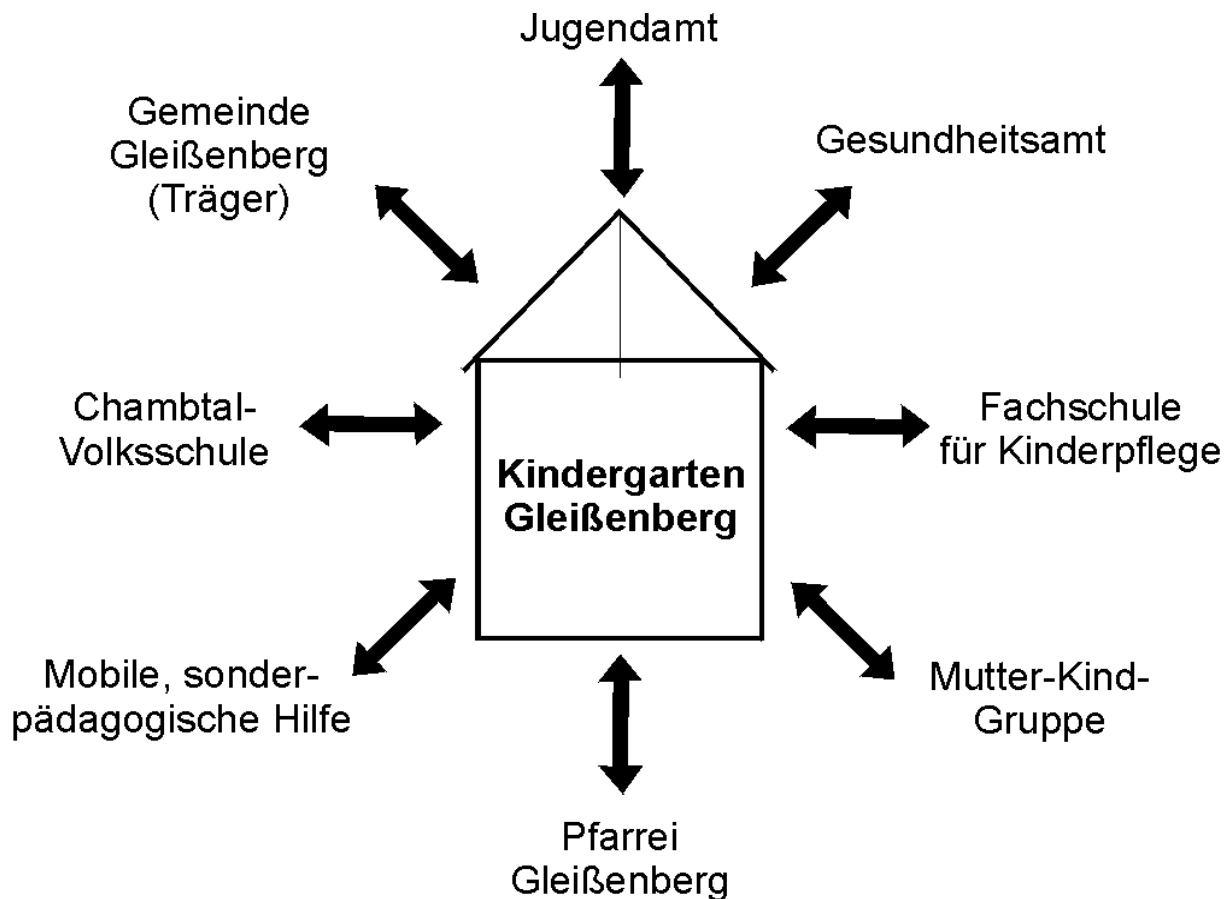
Jugendamt

Gemeinde Gleißenberg (Träger)

Gesundheitsamt

Chambtal-Volksschule

Kindergarten Gleißenberg

Fachschule für Kinderpflege

Mobile, sonderpädagogische Hilfe

Mutter-Kind-Gruppe

Pfarrei Gleißenberg